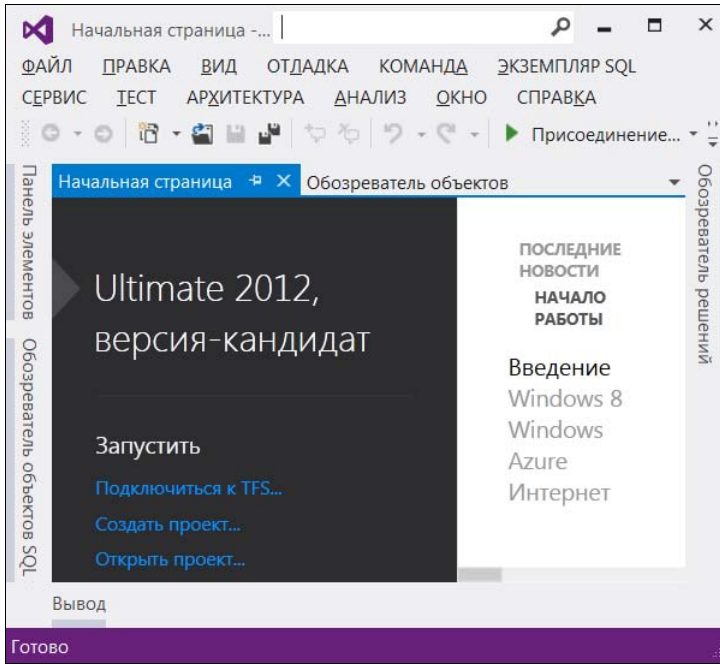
Начальная страница -...

ФАЙЛ ПРАВКА ВИД ОТЛАДКА КОМАНДА ЭКЗЕМПЛЯР SQL
СЕРВИС ТЕСТ АРХИТЕКТУРА АНАЛИЗ ОКНО СПРАВКА

Присоединение...

Панель элементов

Обозреватель объектов SQL

Начальная страница

Обозреватель объектов

Обозреватель решений

Ultimate 2012, версия-кандидат

Запустить

Подключиться к TFS...

Создать проект...

Открыть проект...

ПОСЛЕДНИЕ НОВОСТИ

НАЧАЛО РАБОТЫ

Введение

Windows 8

Windows Azure

Интернет

Вывод

Готово